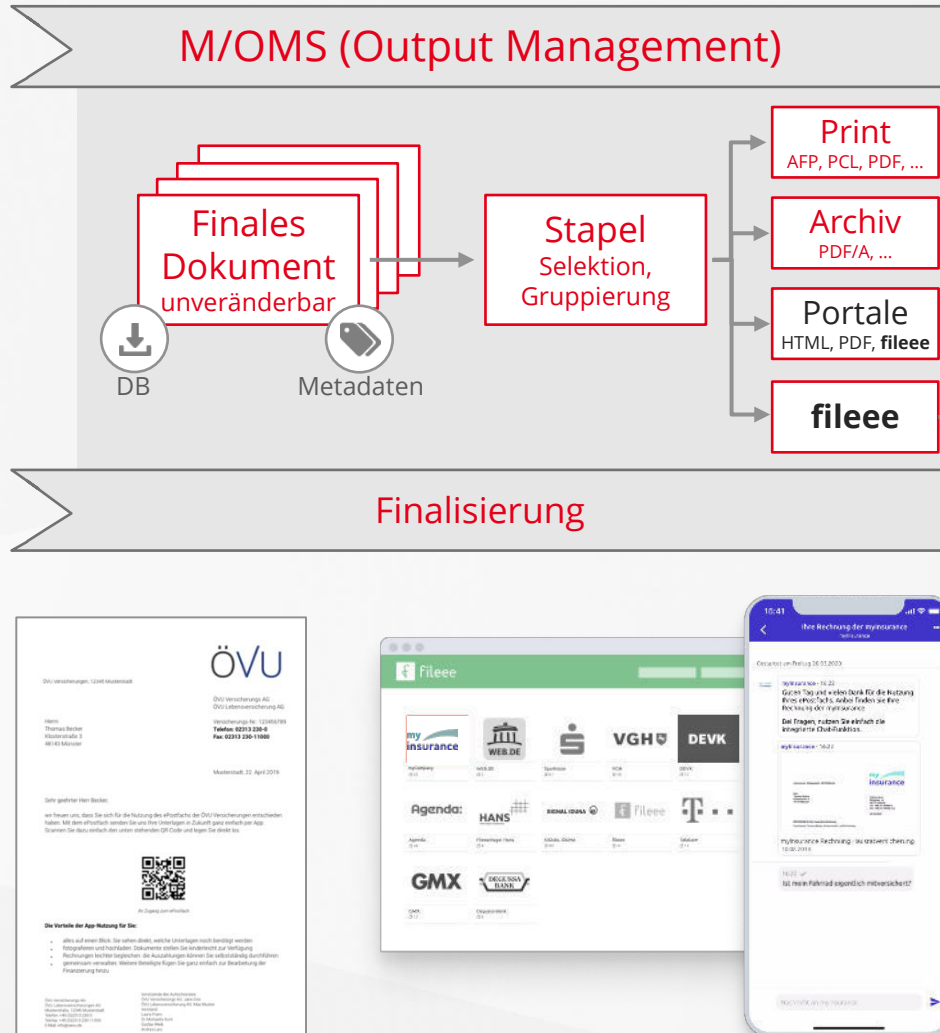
M/OMS (Output Management)

Finales Dokument unveränderbar

DB

Metadaten

Stapel Selektion, Gruppierung

Print AFP, PCL, PDF, ...

Archiv PDF/A, ...

Portale HTML, PDF, **fileee**

**fileee**

Finalisierung

ÖVU

ÖVU Versicherungs AG
ÖVU Lebensversicherung AG

Herrn
Thomas Becker

Musterstadt, 22. April 2019

Sehr geehrter Herr Becker,

Die Vorteile der App-Nutzung für Sie:

fileee

my insurance

WEB.DE

VGH

DEVK

Agenda:

HANS

SIGNAL IDUNA

fileee

GMX

DEGUSSA BANK

16:41

Ihre Rechnung der myinsurance

Gute Tag und vielen Dank für die Nutzung Ihres ePostfachs. Anbei finden Sie Ihre Rechnung der myinsurance.

Bei Fragen, nutzen Sie einfach die integrierte Chat-Funktion.

my insurance

Ist mein Fahrrad eigentlich mitversichert?